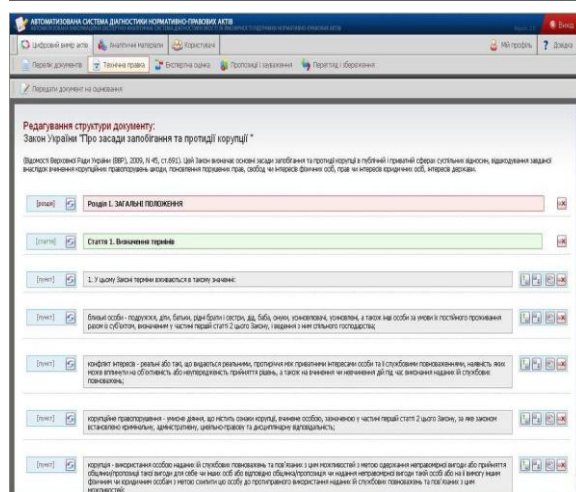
АВТОМАТИЗОВАНА СИСТЕМА ДІАГНОСТИКИ НОРМАТИВНО-ПРАВОВИХ АКТІВ

Вихід

Цифровий вимір акта | Аналітичні матеріали | Користувачі | Мій профіль | Довідка

Перелік документів | Технічна правка | Експертна оцінка | Пропозиції і зауваження | Перегляд і збереження

Передати документ на оцінювання

Редагування структури документу:
Закон України "Про засади запобігання та протидії корупції"

(Відомості Верховної Ради України (ВВР), 2009, N 45, ст.691). Цей Закон визначає основні засади запобігання та протидії корупції в публічній і приватній сферах суспільних відносин, відшкодування завданої внаслідок вчинення корупційних правопорушень шкоди, поновлення порушених прав, свобод чи інтересів фізичних осіб, прав чи інтересів юридичних осіб, інтересів держави.

[розділ] Розділ І. ЗАГАЛЬНІ ПОЛОЖЕННЯ

[стаття] Стаття 1. Визначення термінів

[пункт] 1. У цьому Законі терміни вживаються в такому значенні:

[пункт] близькі особи - подружжя, діти, батьки, рідні брати і сестри, дід, баба, онуки, усиновлювачі, усиновлені, а також інші особи за умови їх постійного проживання разом із суб'єктом, визначеним у частині першій статті 2 цього Закону, і ведення з ним спільного господарства;

[пункт] конфлікт інтересів - реальні або такі, що видаються реальними, протиріччя між приватними інтересами особи та її службовими повноваженнями, наявність яких може вплинути на об'єктивність або неупередженість прийняття рішень, а також на вчинення чи невчинення дій під час виконання наданих їй службових повноважень;

[пункт] корупційне правопорушення - умисне діяння, що містить ознаки корупції, вчинене особою, зазначеною у частині першій статті 2 цього Закону, за яке законом встановлено кримінальну, адміністративну, цивільно-правову та дисциплінарну відповідальність;

[пункт] корупція - використання особою наданих їй службових повноважень та пов'язаних з цим можливостей з метою одержання неправомірної вигоди або прийняття обіцянки/пропозиції такої вигоди для себе чи інших осіб або відповідно обіцянка/пропозиція чи надання неправомірної вигоди такій особі або на її вимогу іншим фізичним чи юридичним особам з метою схилити цю особу до протиправного використання наданих їй службових повноважень та пов'язаних з цим можливостей;